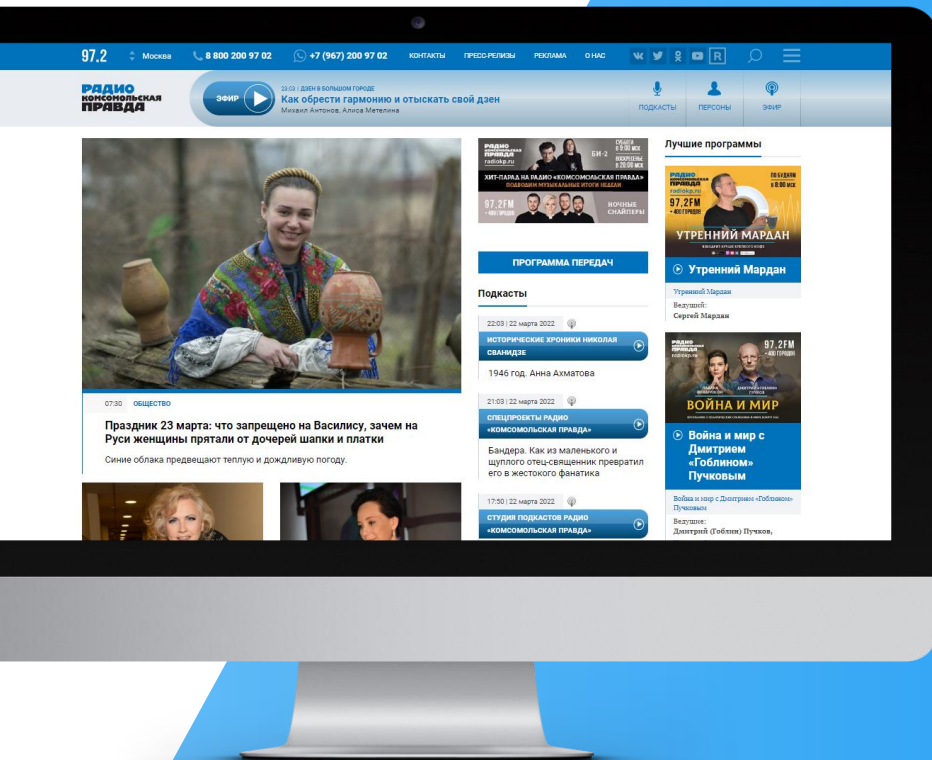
97.2 Москва 8 800 200 97 02 +7 (967) 200 97 02 КОНТАКТЫ ПРЕСС-РЕЛИЗЫ РЕКЛАМА О НАС

РАДИО КОМСОМОЛЬСКАЯ ПРАВДА

ЭФИР

22:03 | ДЗЕН В БОЛЬШОМ ГОРОДЕ
Как обрести гармонию и отыскать свой дзен
Михаил Антонов, Алиса Метелина

ПОДКАСТЫ ПЕРСОНЫ ЭФИР

07:30 ОБЩЕСТВО

Праздник 23 марта: что запрещено на Василису, зачем на Руси женщины прятали от дочерей шапки и платки

Синие облака предвещают теплую и дождливую погоду.

радио комсомольская правда radiokp.ru БИ-2 СУББОТА в 20:00 МСК ВОСКРЕСЕНЬЕ в 20:00 МСК
ХИТ-ПАРАД НА РАДИО «КОМСОМОЛЬСКАЯ ПРАВДА»
ПОДВОДИМ МУЗЫКАЛЬНЫЕ ИТОГИ НЕДЕЛИ
97,2FM
НОЧНЫЕ СНАЙПЕРЫ

ПРОГРАММА ПЕРЕДАЧ

Подкасты

22:03 | 22 марта 2022
ИСТОРИЧЕСКИЕ ХРОНИКИ НИКОЛАЯ СВАНИДЗЕ
1946 год. Анна Ахматова

21:03 | 22 марта 2022
СПЕЦПРОЕКТЫ РАДИО «КОМСОМОЛЬСКАЯ ПРАВДА»
Бандера. Как из маленького и щуплого отец-священник превратил его в жестокого фанатика

17:50 | 22 марта 2022
СТУДИЯ ПОДКАСТОВ РАДИО «КОМСОМОЛЬСКАЯ ПРАВДА»

Лучшие программы

радио комсомольская правда radiokp.ru ПО БУДНЯМ в 8:00 МСК 97,2FM
УТРЕННИЙ МАРДАН

Утренний Мардан
Утренний Мардан
Ведущий:
Сергей Мардан

радио комсомольская правда radiokp.ru 97.2FM
ВОЙНА И МИР

Война и мир с Дмитрием «Гоблином» Пучковым
Война и мир с Дмитрием «Гоблином» Пучковым
Ведущие:
Дмитрий (Гоблин) Пучков,